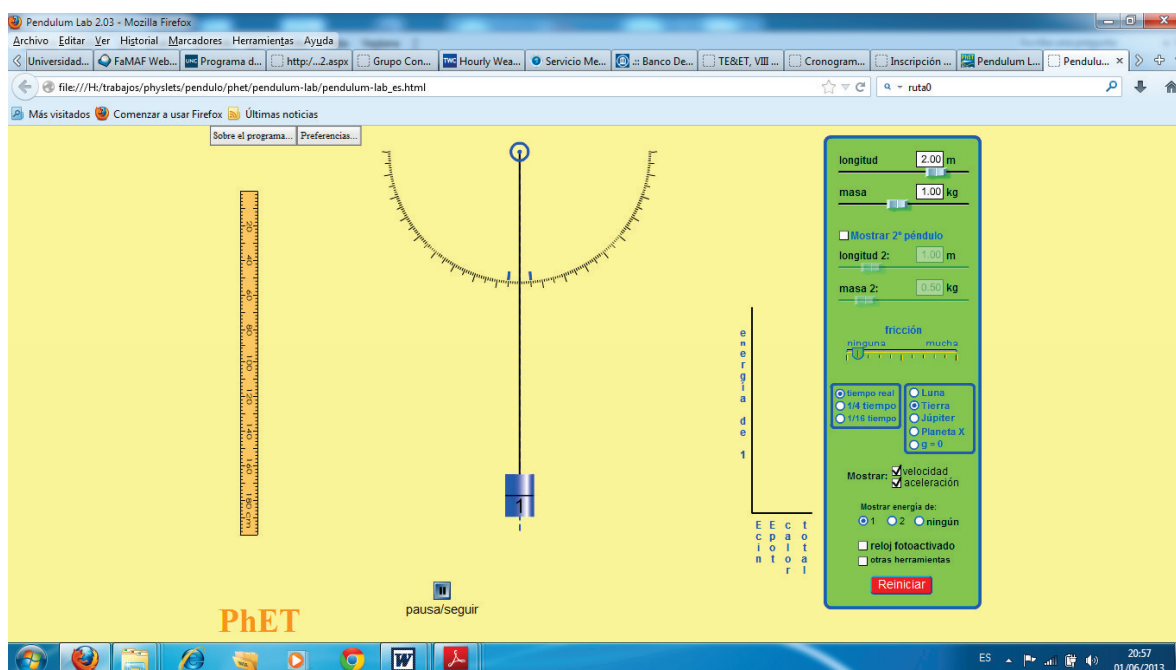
Pendulum Lab 2.03 - Mozilla Firefox

Archivo Editar Ver Historial Marcadores Herramientas Ayuda

Universidad... FaMAF Web... Programa d... http:/...2.aspx Grupo Con... Hourly Wea... Servicio Me... .:: Banco De... TE&ET, VIII ... Cronogram... Inscripción ... Pendulum L... Pendulu... ×

file:///H:/trabajos/physlets/pendulo/phet/pendulum-lab/pendulum-lab_es.html

ruta0

Más visitados Comenzar a usar Firefox Últimas noticias

Sobre el programa... Preferencias...

20 40 60 80 100 120 140 160 180 cm

1

pausa/seguir

PhET

energía de 1

Ecin Epot calor total

longitud 2.00 m

masa 1.00 kg

Mostrar 2º péndulo

longitud 2: 1.00 m

masa 2: 0.50 kg

fricción

ninguna mucha

tiempo real
1/4 tiempo
1/16 tiempo

Luna
Tierra
Júpiter
Planeta X
g = 0

Mostrar: velocidad aceleración

Mostrar energía de:
1 2 ningún

reloj fotoactivado
otras herramientas

Reiniciar

ES 20:57 01/06/2013